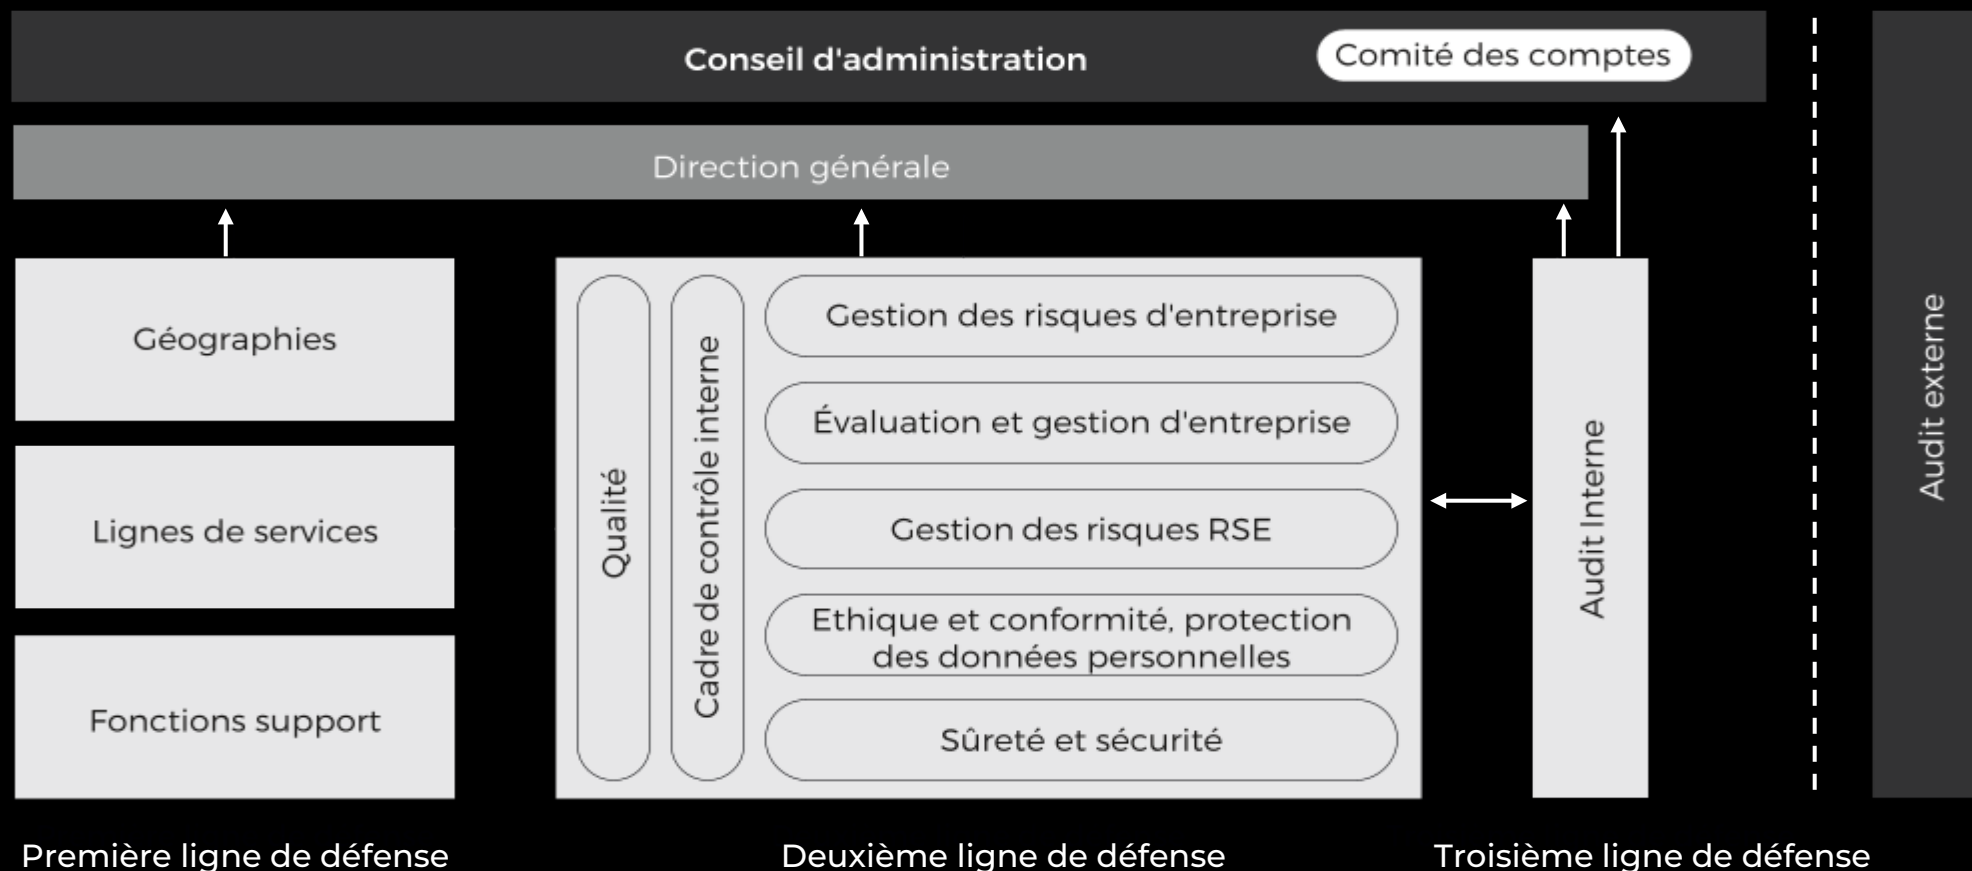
Conseil d'administration

Comité des comptes

Direction générale

Géographies

Lignes de services

Fonctions support

Qualité

Cadre de contrôle interne

Gestion des risques d'entreprise

Évaluation et gestion d'entreprise

Gestion des risques RSE

Ethique et conformité, protection des données personnelles

Sûreté et sécurité

Audit Interne

Audit externe

Première ligne de défense

Deuxième ligne de défense

Troisième ligne de défense